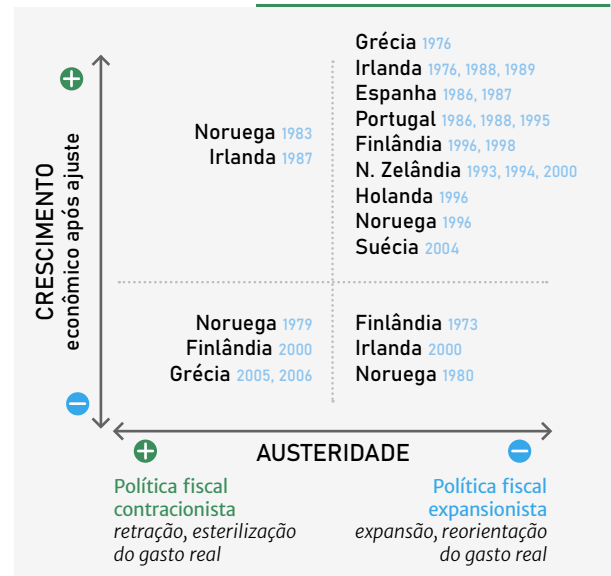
Grécia 1976
Irlanda 1976, 1988, 1989
Espanha 1986, 1987
Portugal 1986, 1988, 1995
Finlândia 1996, 1998
N. Zelândia 1993, 1994, 2000
Holanda 1996
Noruega 1996
Suécia 2004

Noruega 1983
Irlanda 1987

CRESCIMENTO
econômico após ajuste

Noruega 1979
Finlândia 2000
Grécia 2005, 2006

Finlândia 1973
Irlanda 2000
Noruega 1980

AUSTERIDADE

Política fiscal contracionista
retração, esterilização do gasto real

Política fiscal expansionista
expansão, reorientação do gasto real